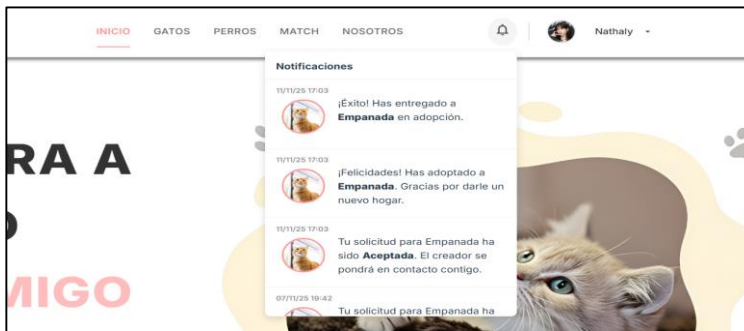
INICIO GATOS PERROS MATCH NOSOTROS

Nathaly

Notificaciones

11/11/25 17:03

¡Éxito! Has entregado a **Empanada** en adopción.

11/11/25 17:03

¡Felicidades! Has adoptado a **Empanada**. Gracias por darle un nuevo hogar.

11/11/25 17:03

Tu solicitud para Empanada ha sido **Aceptada**. El creador se pondrá en contacto contigo.

07/11/25 19:42

Tu solicitud para Empanada ha

RA A

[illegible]

MIGO